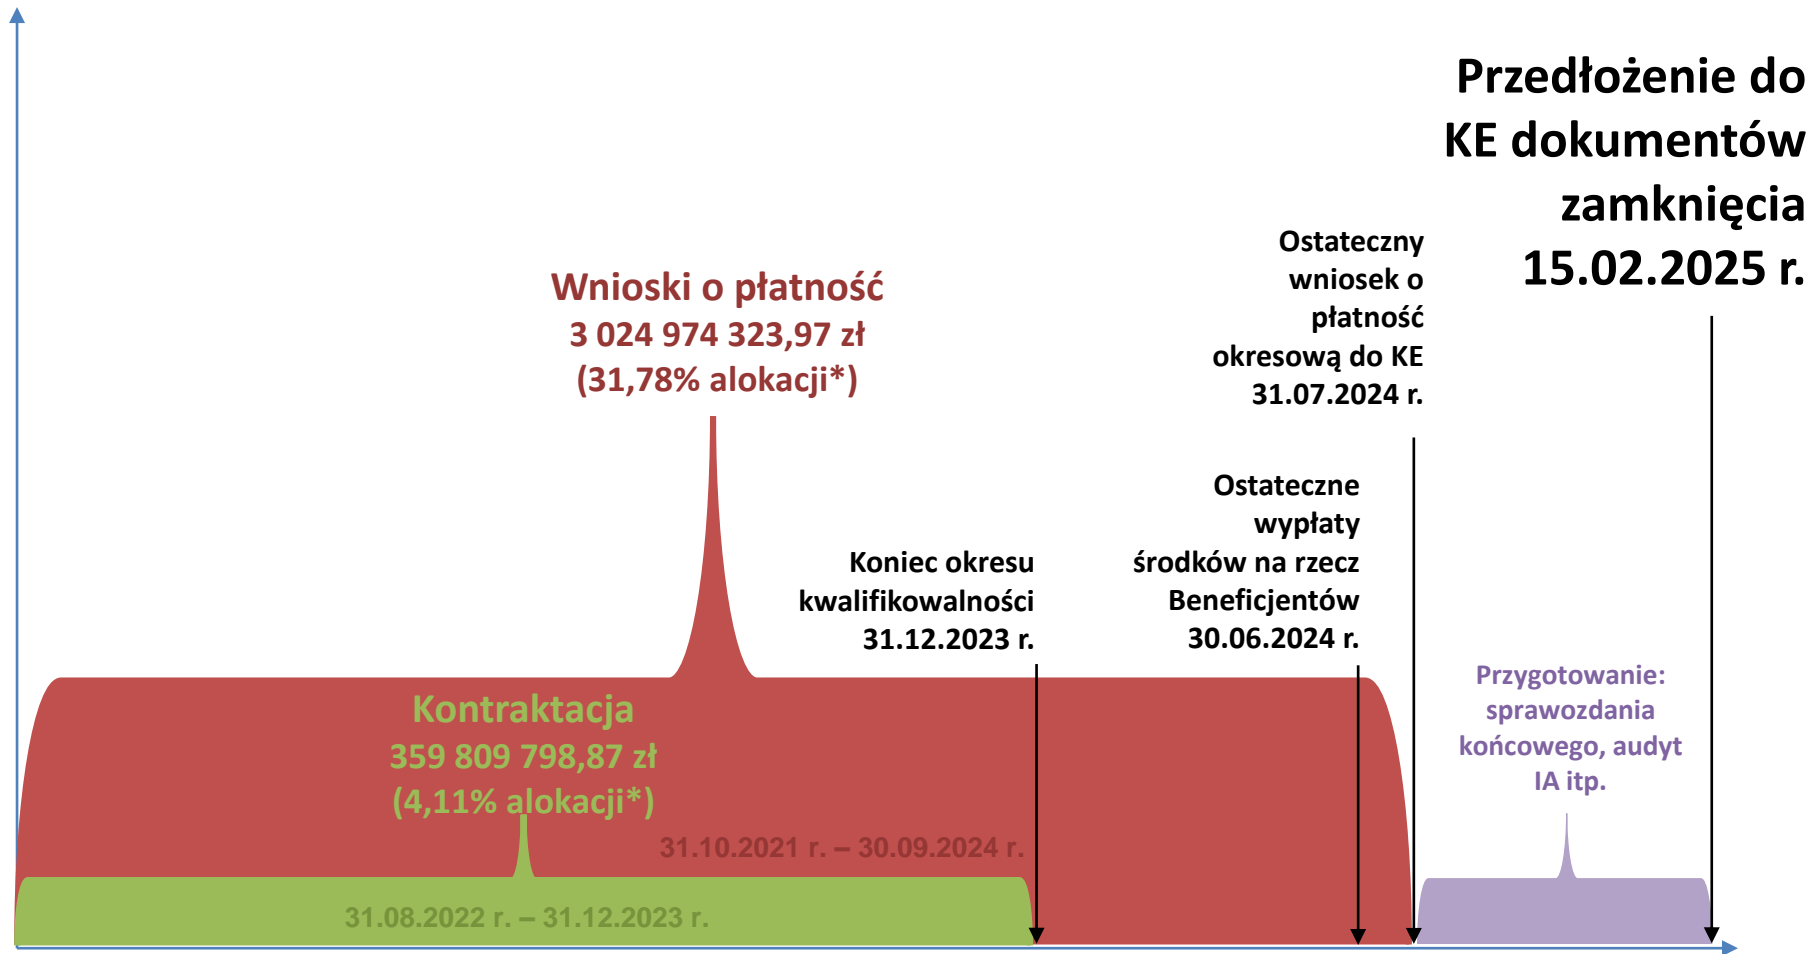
Przedłożenie do KE dokumentów zamknięcia 15.02.2025 r.

Ostateczny wniosek o płatność okresową do KE 31.07.2024 r.

Wnioski o płatność
3 024 974 323,97 zł
(31,78% alokacji*)

Ostateczne wypłaty środków na rzecz Beneficjentów 30.06.2024 r.

Koniec okresu kwalifikowalności 31.12.2023 r.

Przygotowanie: sprawozdania końcowego, audyt IA itp.

Kontraktacja
359 809 798,87 zł
(4,11% alokacji*)

31.10.2021 r. – 30.09.2024 r.

31.08.2022 r. – 31.12.2023 r.